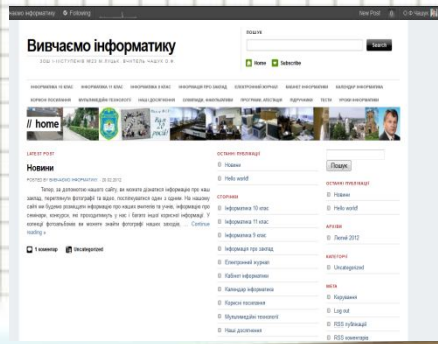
Вивчаємо інформатику Following New Post О.Ф.Чащук

Вивчаємо інформатику

КОД І-ІНСТУПЕНІВ №33 М.РІВНЕ. ВЧИТЕЛЬ ЧАЩУК О.Ф.

ПОШУК

Search

Home Subscribe

ІНФОРМАТИКА 10 КЛАС ІНФОРМАТИКА 11 КЛАС ІНФОРМАТИКА 9 КЛАС ІНФОРМАЦІЯ ПРО ЗАКЛАД ЕЛЕКТРОННИЙ ЖУРНАЛ КАБІНЕТ ІНФОРМАТИКИ КАЛЕНДАР ІНФОРМАТИКА КОРИСНІ ПОСИЛАННЯ МУЛЬТИМЕДІЙНІ ТЕХНОЛОГІЇ НАШІ ДОСЛІДЖЕННЯ ОЛІМПІАДИ, КОНКУРСИ ПРОГРАМИ, ІНСТАЛЯЦІЇ ПІДРУЧНИКИ ТЕСТИ УРОКИ ІНФОРМАТИКИ

// home

LATEST POST

Новини

BY ВИВЧАЄМО ІНФОРМАТИКУ · 28.02.2012

Тепер, за допомогою нашого сайту, ви можете дізнатися інформацію про наш заклад, переглянути фотографії та відео, поспілкуватися один з одним. На нашому сайті ми будемо розміщати інформацію про наших вчителів та учнів, інформацію про семінари, конкурси, які проходитимуть у нас і багато іншої корисної інформації. У кожної фотомильйони ви можете знайти фотографії наших заходів. ... Continue reading »

1 коментар Uncategorized

ОСТАННІ ПУБЛІКАЦІЇ

Новини

Hello world!

СТОРІНКИ

Інформатика 10 клас

Інформатика 11 клас

Інформатика 9 клас

Інформація про заклад

Електронний журнал

Кабінет інформатики

Календар інформатика

Корисні посилання

Мультимедійні технології

Наші дослідження

Пошук

ОСТАННІ ПУБЛІКАЦІЇ

Новини

Hello world!

АРХІВИ

Лютий 2012

КАТЕГОРІЇ

Uncategorized

МЕТА

Керування

Log out

RSS публікацій

RSS коментарів